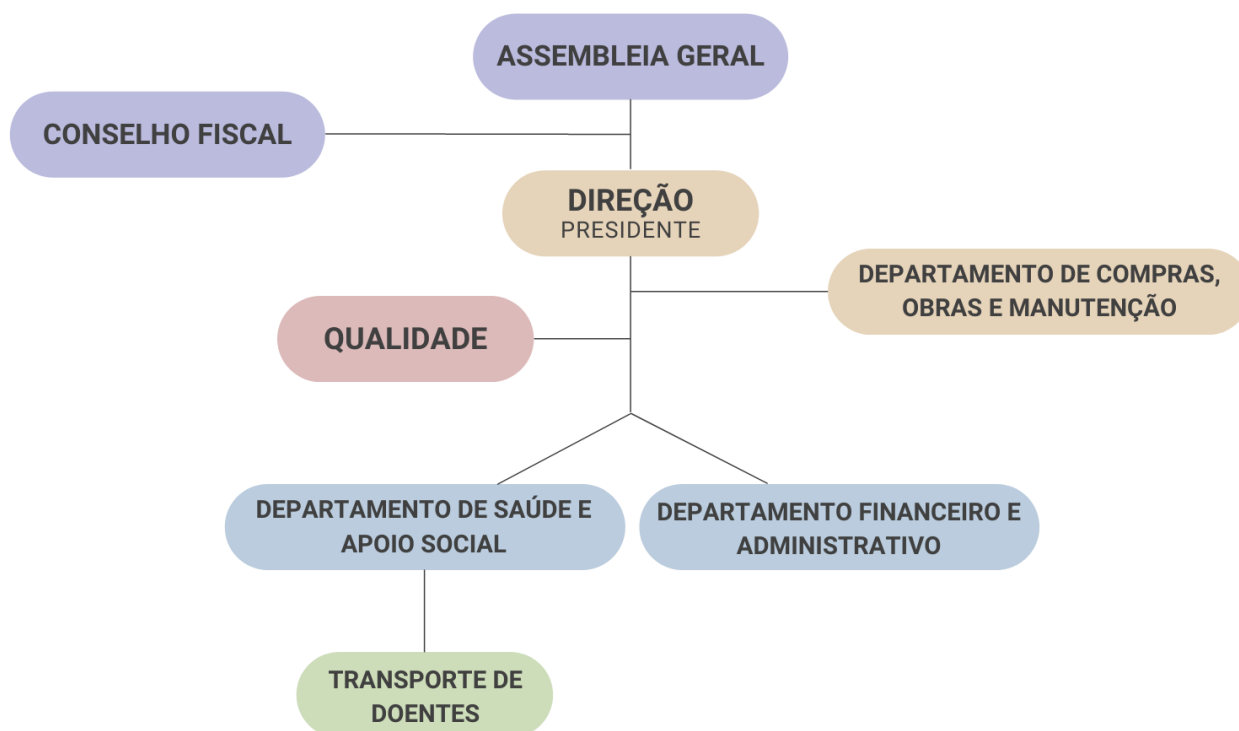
ASSEMBLEIA GERAL

CONSELHO FISCAL

DIREÇÃO
PRESIDENTE

DEPARTAMENTO DE COMPRAS, OBRAS E MANUTENÇÃO

QUALIDADE

DEPARTAMENTO DE SAÚDE E APOIO SOCIAL

DEPARTAMENTO FINANCEIRO E ADMINISTRATIVO

TRANSPORTE DE DOENTES